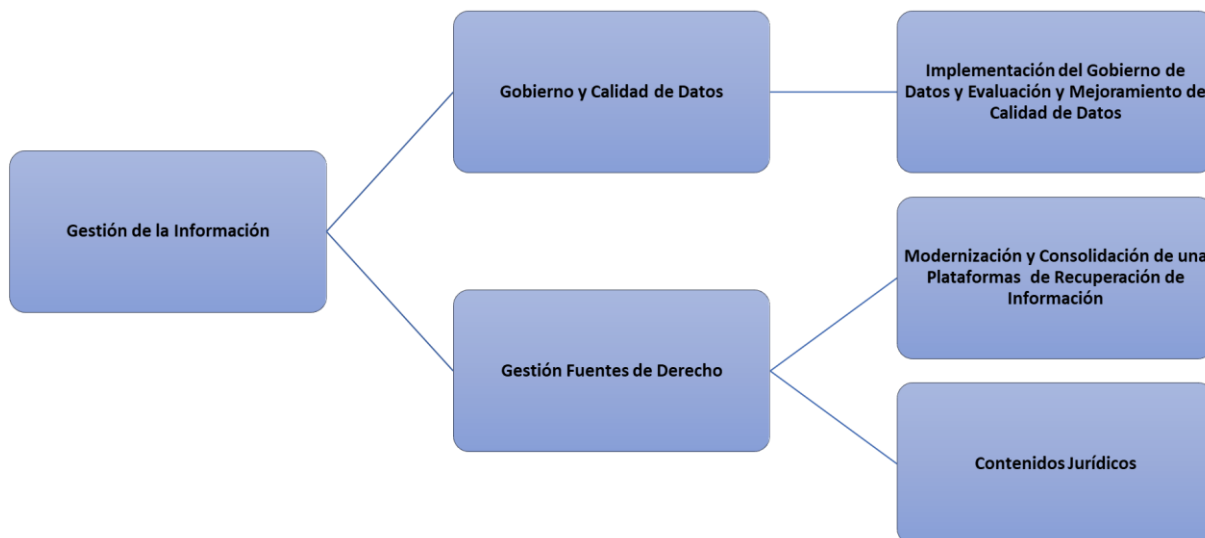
Gestión de la Información

Gobierno y Calidad de Datos

Implementación del Gobierno de Datos y Evaluación y Mejoramiento de Calidad de Datos

Gestión Fuentes de Derecho

Modernización y Consolidación de una Plataformas de Recuperación de Información

Contenidos Jurídicos